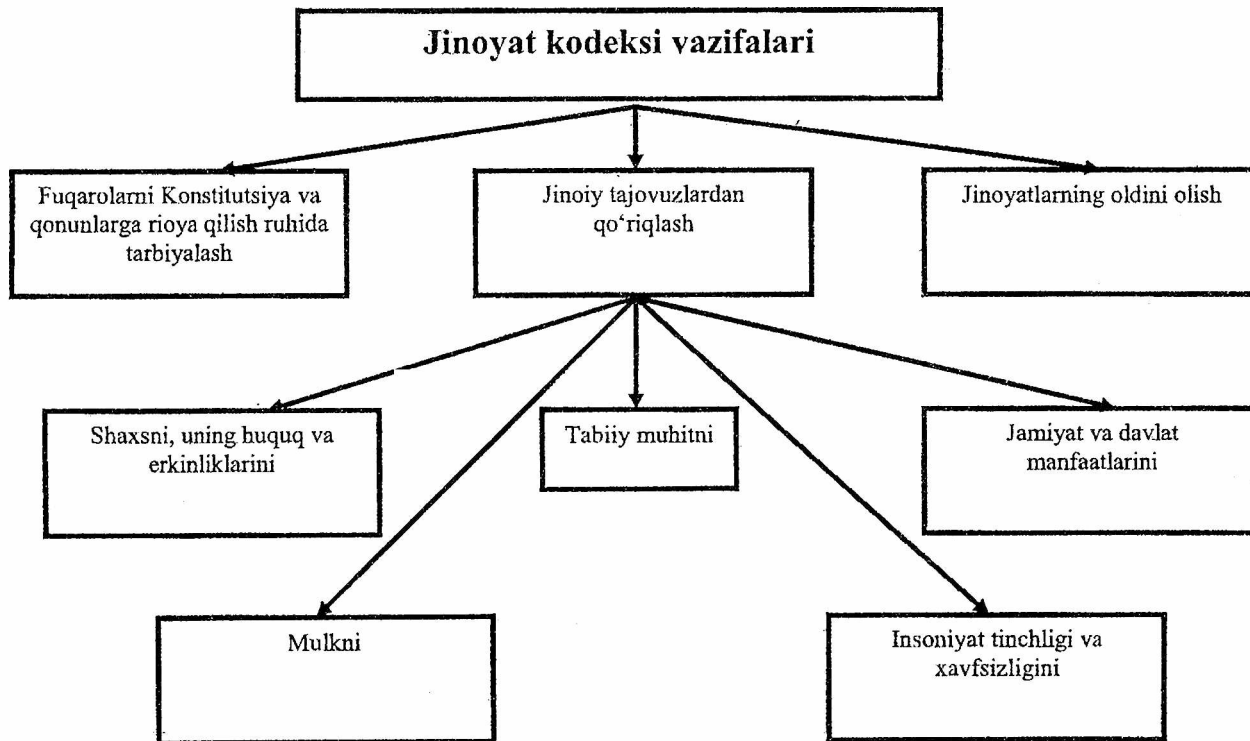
Jinoyat kodeksi vazifalari

Fuqarolarni Konstitutsiya va qonunlarga rioya qilish ruhida tarbiyalash

Jinoiy tajovuzlardan qo'riqlash

Jinoyatlarning oldini olish

Shaxsni, uning huquq va erkinliklarini

Tabiiy muhitni

Jamiyat va davlat manfaatlarini

Mulkni

Insoniyat tinchligi va xavfsizligini